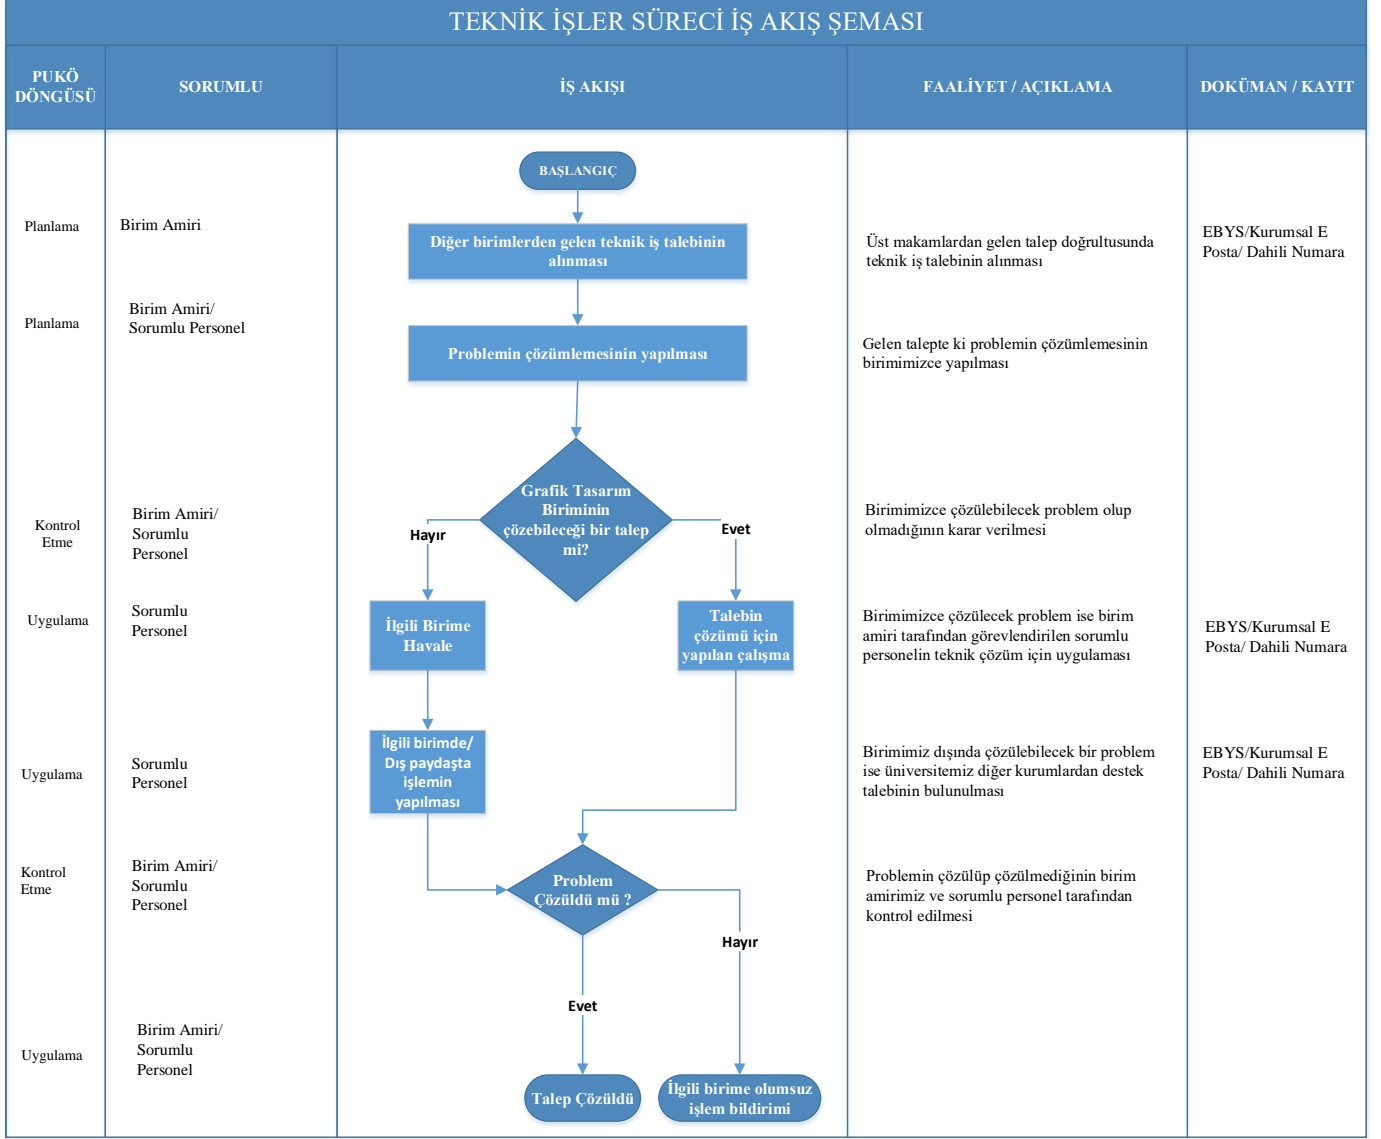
TEKNİK İŞLER SÜRECİ İŞ AKIŞ ŞEMASI

| PUKÖ DÖNGÜSÜ | SORUMLU | İŞ AKIŞI | FAALİYET / AÇIKLAMA | DOKÜMAN / KAYIT |
|---|---|---|---|---|
| Planlama | Birim Amiri | Diğer birimlerden gelen teknik iş talebinin alınması | Üst makamlardan gelen talep doğrultusunda teknik iş talebinin alınması | EBYS/Kurumsal E Posta/ Dahili Numara |
| Planlama | Birim Amiri/ Sorumlu Personel | Problemin çözümlemesinin yapılması | Gelen talepte ki problemin çözümlemesinin birimimizce yapılması | |
| Kontrol Etme | Birim Amiri/ Sorumlu Personel | Grafik Tasarım Biriminin çözebileceği bir talep mi? | Birimimizce çözülebilecek problem olup olmadığının karar verilmesi | |
| Uygulama | Sorumlu Personel | İlgili Birime Havale / Talebin çözümü için yapılan çalışma | Birimimizce çözülecek problem ise birim amiri tarafından görevlendirilen sorumlu personelin teknik çözüm için uygulaması | EBYS/Kurumsal E Posta/ Dahili Numara |
| Uygulama | Sorumlu Personel | İlgili birimde/ Dış paydaşta işlemin yapılması | Birimimiz dışında çözülebilecek bir problem ise üniversitemiz diğer kurumlardan destek talebinin bulunulması | EBYS/Kurumsal E Posta/ Dahili Numara |
| Kontrol Etme | Birim Amiri/ Sorumlu Personel | Problem Çözüldü mü ? | Problemin çözülüp çözülmediğinin birim amirimiz ve sorumlu personel tarafından kontrol edilmesi | |
| Uygulama | Birim Amiri/ Sorumlu Personel | Talep Çözüldü / İlgili birime olumsuz işlem bildirimi | | |

BAŞLANGIÇ
Hayır
Evet
Evet
Hayır